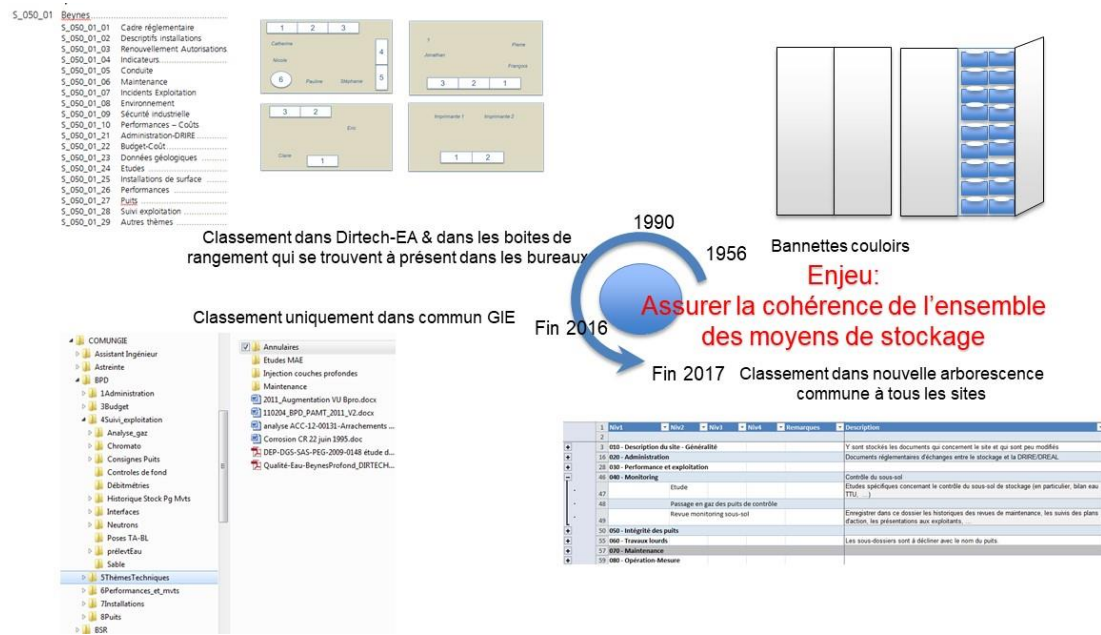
S_050_01 Beynes
S_050_01_01 Cadre réglementaire
S_050_01_02 Descriptifs installations
S_050_01_03 Renouvellement Autorisations
S_050_01_04 Indicateurs
S_050_01_05 Conduite
S_050_01_06 Maintenance
S_050_01_07 Incidents Exploitation
S_050_01_08 Environnement
S_050_01_09 Sécurité industrielle
S_050_01_10 Performances – Coûts
S_050_01_21 Administration-DRIRE
S_050_01_22 Budget-Coût
S_050_01_23 Données géologiques
S_050_01_24 Etudes
S_050_01_25 Installations de surface
S_050_01_26 Performances
S_050_01_27 Puits
S_050_01_28 Suivi exploitation
S_050_01_29 Autres thèmes

1 2 3
Catherine
Nicole
4
6 Pauline Stéphane 5

Jonathan Pierre
François
3 2 1

3 2
Eric
Claire 1

Imprimante 1 Imprimante 2
1 2

Classement dans Dirtech-EA & dans les boites de rangement qui se trouvent à présent dans les bureaux

1990
1956
Bannettes couloirs
Enjeu:
Assurer la cohérence de l'ensemble des moyens de stockage

Classement uniquement dans commun GIE
Fin 2016
Fin 2017 Classement dans nouvelle arborescence commune à tous les sites

COMUNGIE
Assistant Ingénieur
Astreinte
BPD
1Administration
3Budget
4Suivi_exploitation
Analyse_gaz
Chromato
Consignes Puits
Controles de fond
Débitmétries
Historique Stock Pg Mvts
Interfaces
Neutrons
Poses TA-BL
prélevtEau
Sable
5ThèmesTechniques
6Performances_et_mvts
7Installations
8Puits
BSR

Annulaires
Etudes MAE
Injection couches profondes
Maintenance
2011_Augmentation VU Bpro.docx
110204_BPD_PAMT_2011_V2.docx
analyse ACC-12-00131-Arrachements ...
Corrosion CR 22 juin 1995.doc
DEP-DGS-SAS-PEG-2009-0148 étude d...
Qualité-Eau-BeynesProfond_DIRTECH...

| | Niv1 | Niv2 | Niv3 | Niv4 | Remarques | Description |
|---|---|---|---|---|---|---|
| 2 | | | | | | |
| 3 | 010 - Description du site - Généralité | | | | | Y sont stockés les documents qui concernent le site et qui sont peu modifiés |
| 16 | 020 - Administration | | | | | Documents réglementaires d'échanges entre le stockage et la DRIRE/DREAL |
| 28 | 030 - Performance et exploitation | | | | | |
| 46 | 040 - Monitoring | | | | | Contrôle du sous-sol |
| 47 | | Etude | | | | Etudes spécifiques concernant le contrôle du sous-sol de stockage (en particulier, bilan eau TTU, ...) |
| 48 | | Passage en gaz des puits de contrôle | | | | |
| 49 | | Revue monitoring sous-sol | | | | Enregistrer dans ce dossier les historiques des revues de maintenance, les suivis des plans d'action, les présentations aux exploitants, ... |
| 50 | 050 - Intégrité des puits | | | | | |
| 55 | 060 - Travaux lourds | | | | | Les sous-dossiers sont à décliner avec le nom du puits |
| 57 | 070 - Maintenance | | | | | |
| 59 | 080 - Opération-Mesure | | | | | |